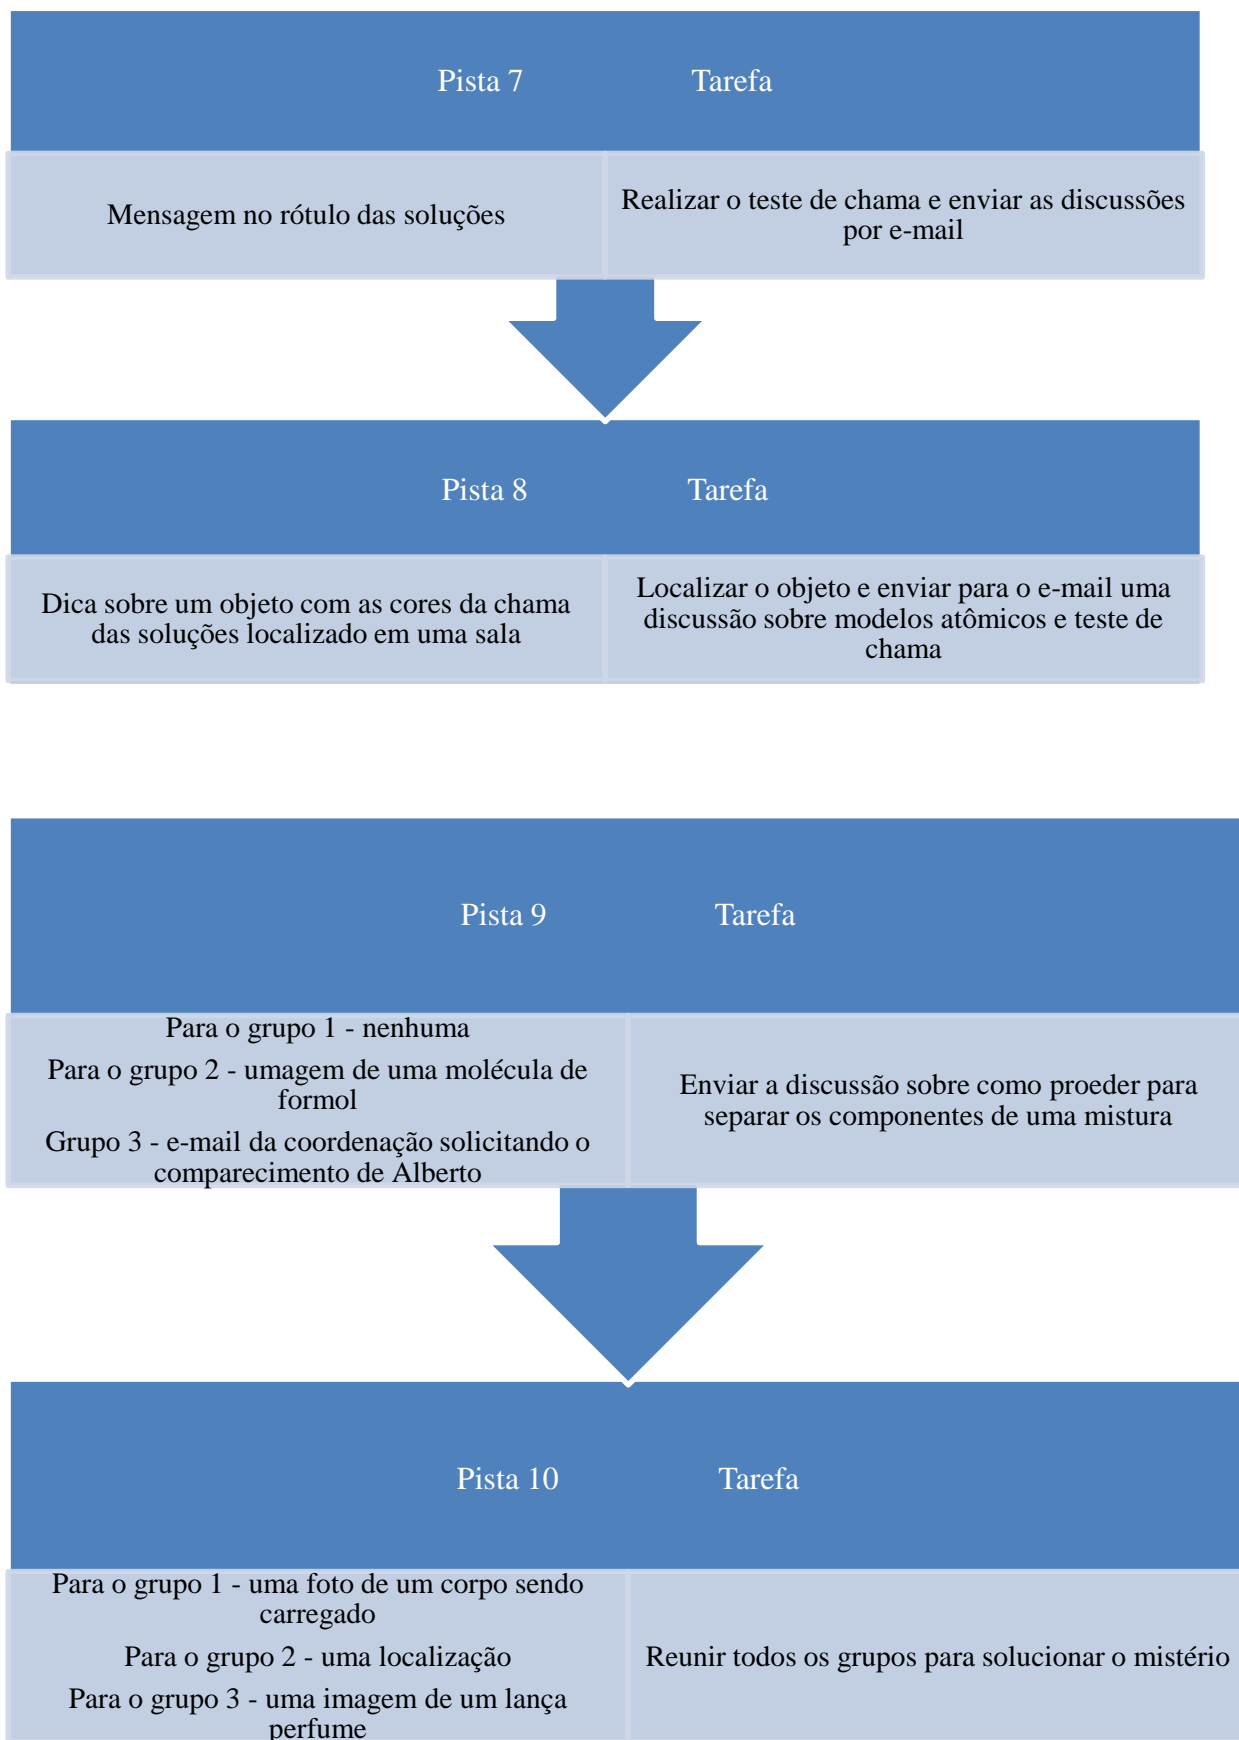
Pista 7 Tarefa

Mensagem no rótulo das soluções

Realizar o teste de chama e enviar as discussões por e-mail

Pista 8 Tarefa

Dica sobre um objeto com as cores da chama das soluções localizado em uma sala

Localizar o objeto e enviar para o e-mail uma discussão sobre modelos atômicos e teste de chama

Pista 9 Tarefa

Para o grupo 1 - nenhuma

Para o grupo 2 - umagem de uma molécula de formol

Grupo 3 - e-mail da coordenação solicitando o comparecimento de Alberto

Enviar a discussão sobre como proeder para separar os componentes de uma mistura

Pista 10 Tarefa

Para o grupo 1 - uma foto de um corpo sendo carregado

Para o grupo 2 - uma localização

Para o grupo 3 - uma imagem de um lança perfume

Reunir todos os grupos para solucionar o mistério